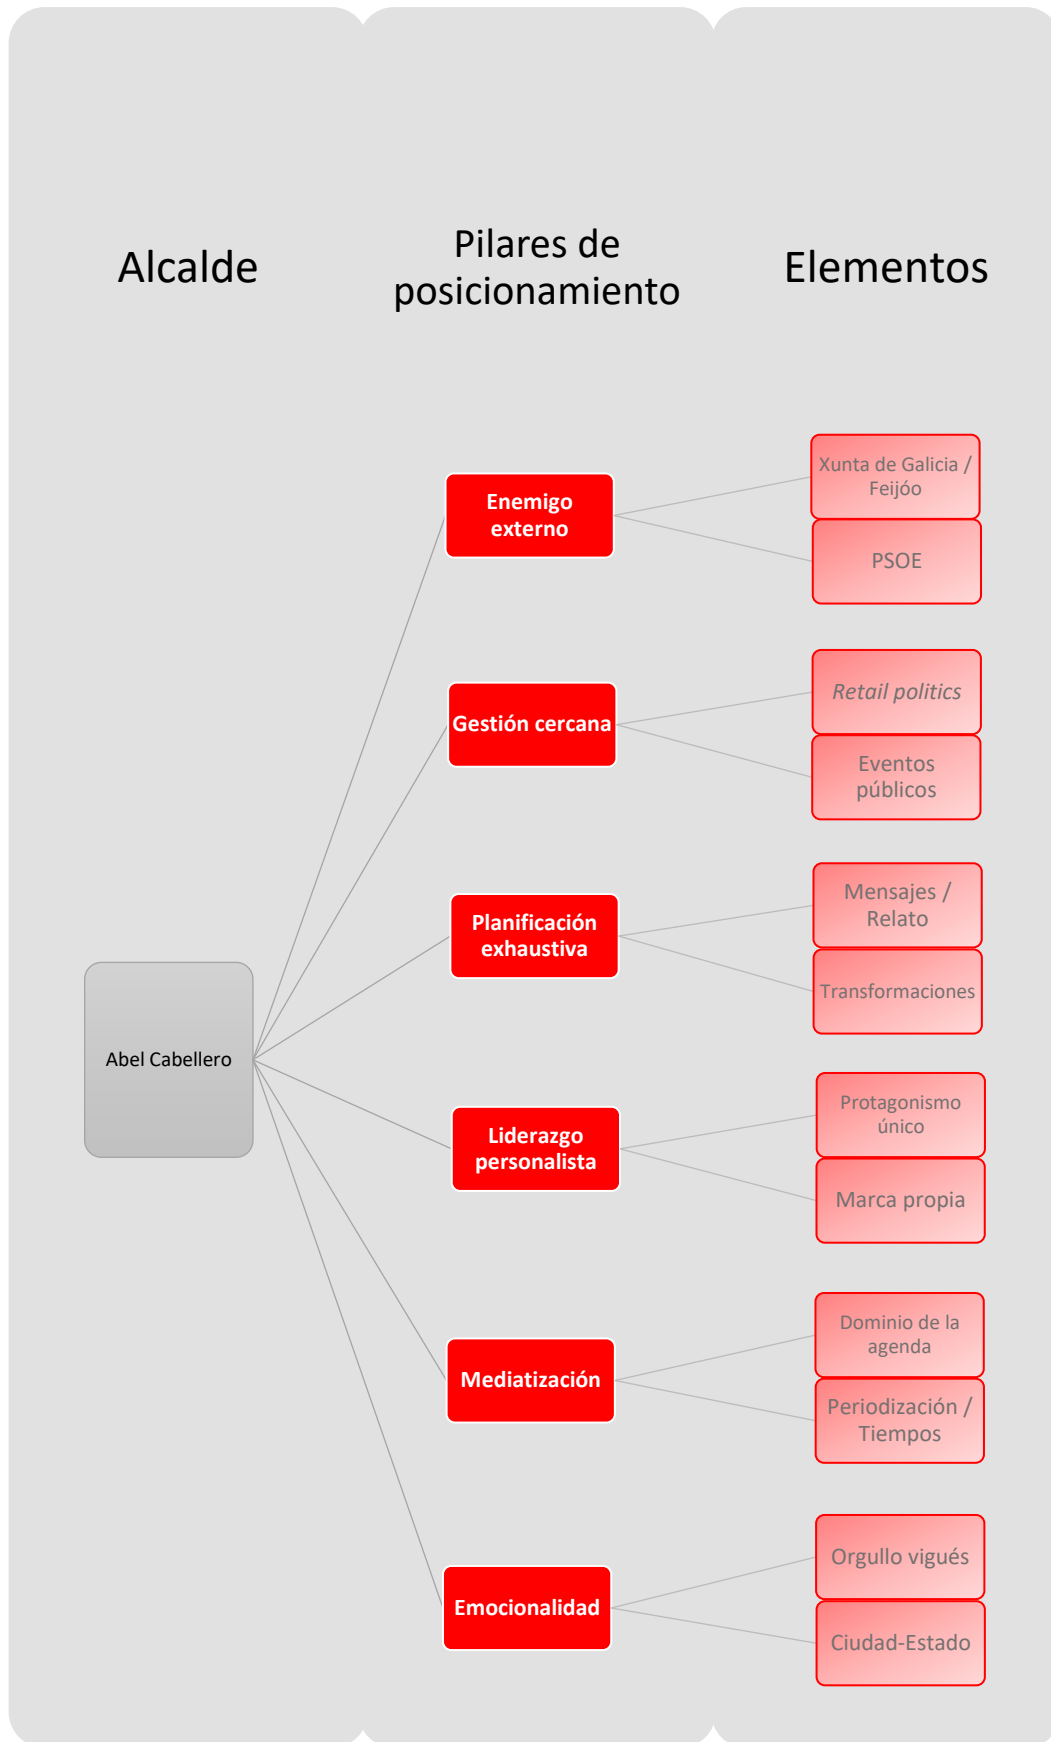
Alcalde

Pilares de posicionamiento

Elementos

Abel Cabellero

Enemigo externo

Xunta de Galicia / Feijóo

PSOE

Gestión cercana

Retail politics

Eventos públicos

Planificación exhaustiva

Mensajes / Relato

Transformaciones

Liderazgo personalista

Protagonismo único

Marca propia

Mediatización

Dominio de la agenda

Periodización / Tiempos

Emocionalidad

Orgullo vigués

Ciudad-Estado